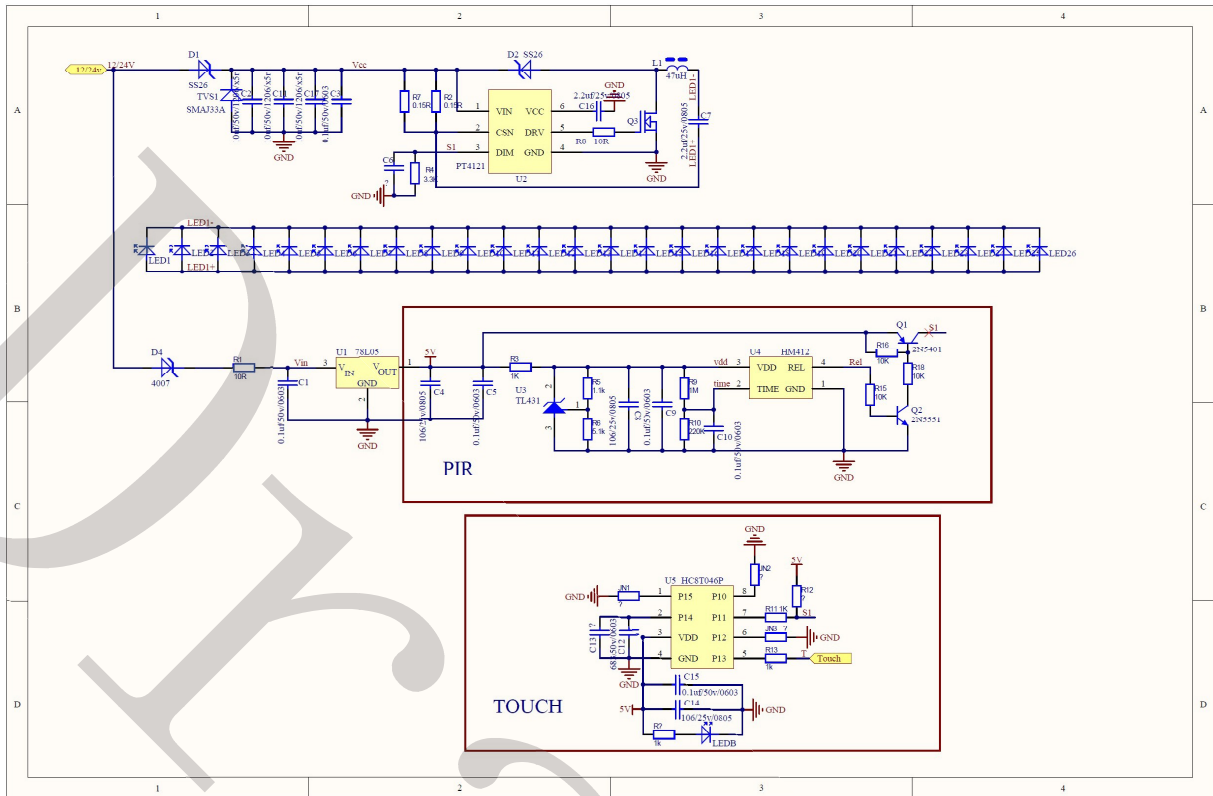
1
2
3
4
A
B
C
D
A
B
C
D
1
2
3
4

12/24V
12/24V
D1
SS26
TVS1
SMAJ33A
C2
C11
C17
C3
GND
Vcc
D2 SS26
L1
47uH
LED1-
R7
0.15R
R2
0.15R
VIN
CSN
DIM
VCC
DRV
GND
1
2
3
6
5
4
PT4121
U2
2.2uf/25v/0805
C16
GND
R0 10R
Q3
C7
2.2uf/25v/0805
GND
LED1-
S1
C6
R4
3.3K
GND

LED1
LED1+
LED1+
LED26

D4
4007
R1
10R
Vin
C1
0.1uf/50v/0603
U1 78L05
$V_{IN}$
$V_{OUT}$
GND
3
1
2
GND
5V
C4
106/25v/0805
C5
0.1uf/50v/0603
R3
1K
U3
TL431
2
1
3
R5
1.1k
R6
5.1k
C3
106/25v/0805
C8
0.1uf/50v/0603
C9
R9
8M
R10
220K
C10
0.1uf/50v/0603
vdd
time
3
2
U4
HM412
VDD
TIME
REL
GND
4
1
Rel
Q1
S1
R16
10K
2N5401
R18
10K
R15
10K
Q2
2N5551
GND
PIR

GND
JN2
?
U5 HC8T046P
GND
JN1
?
P15
P14
VDD
GND
P10
P11
P12
P13
1
2
3
4
8
7
6
5
5V
R12
?
R11 1K
S1
JN3 ?
GND
R13
1k
T
Touch
C13
?
C12
68/50v/0603
GND
C15
0.1uf/50v/0603
C14
106/25v/0805
5V
GND
R?
1k
LEDB
TOUCH